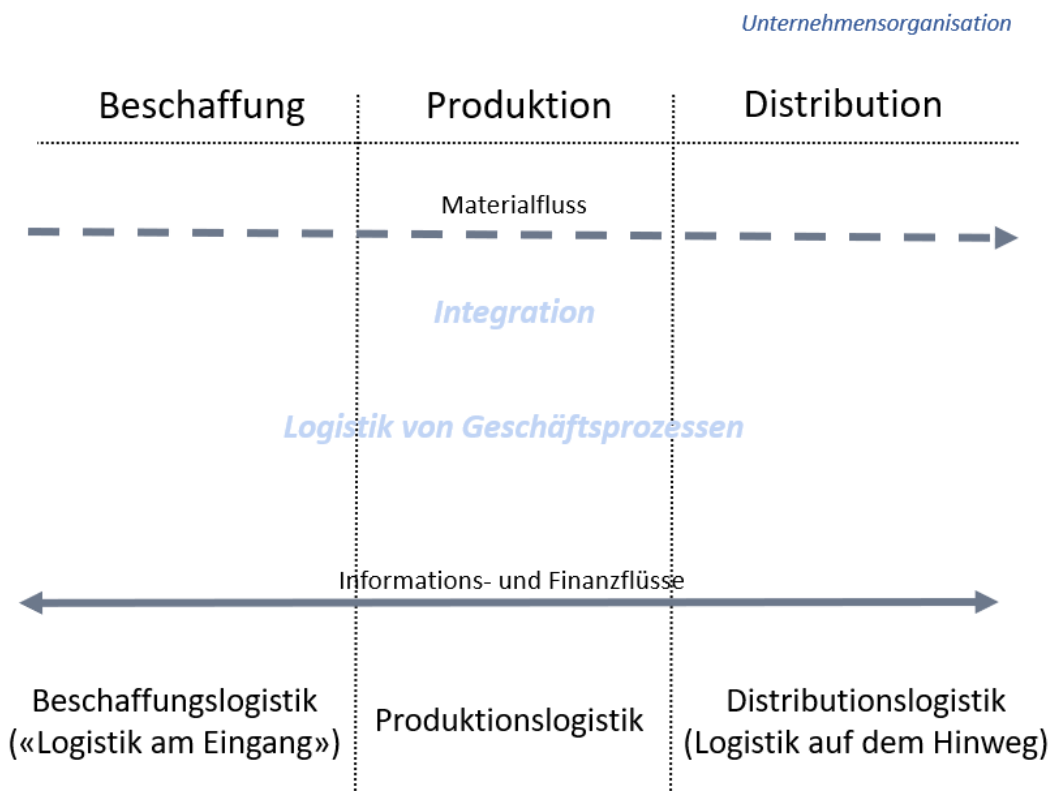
Unternehmensorganisation

Beschaffung

Produktion

Distribution

Materialfluss

Integration

Logistik von Geschäftsprozessen

Informations- und Finanzflüsse

Beschaffungslogistik («Logistik am Eingang»)

Produktionslogistik

Distributionslogistik (Logistik auf dem Hinweg)